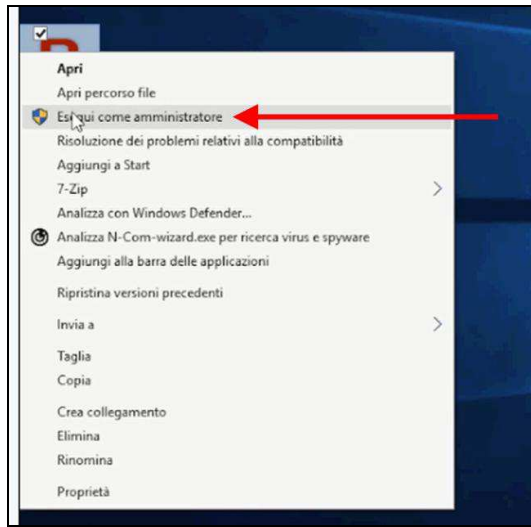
Apri
Apri percorso file
Esegui come amministratore
Risoluzione dei problemi relativi alla compatibilità
Aggiungi a Start
7-Zip
Analizza con Windows Defender...
Analizza N-Com-wizard.exe per ricerca virus e spyware
Aggiungi alla barra delle applicazioni
Ripristina versioni precedenti
Invia a
Taglia
Copia
Crea collegamento
Elimina
Rinomina
Proprietà